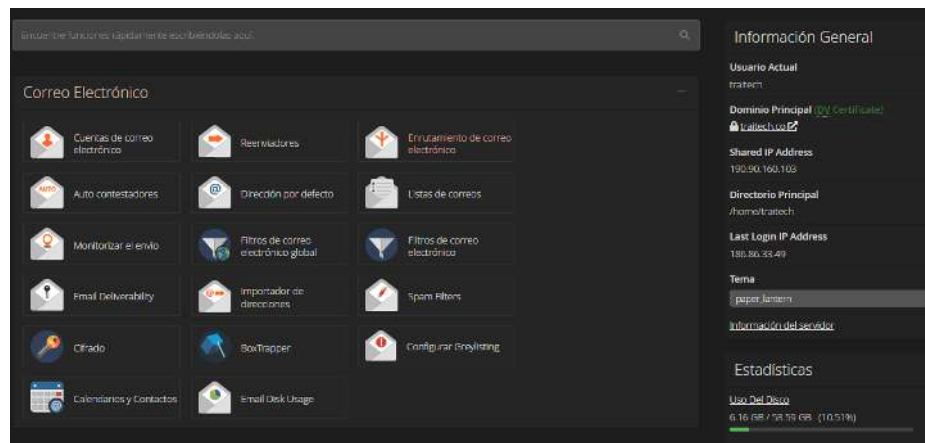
Encuentre funciones rápidamente escribiéndolas aquí.

Correo Electrónico

Cuentas de correo electrónico

Reenviadores

Enrutamiento de correo electrónico

Auto contestadores

Dirección por defecto

Listas de correos

Monitorizar el envío

Filtros de correo electrónico global

Filtros de correo electrónico

Email Deliverability

Importador de direcciones

Spam Filters

Cifrado

BoxTrapper

Configurar Greylisting

Calendarios y Contactos

Email Disk Usage

Información General

Usuario Actual
traitech

Dominio Principal (DV Certificate)
traitech.co

Shared IP Address
190.90.160.103

Directorio Principal
/home/traitech

Last Login IP Address
186.86.33.49

Tema
paper_lantern

Información del servidor

Estadísticas

Uso Del Disco
6.16 GB / 58.59 GB (10.51%)